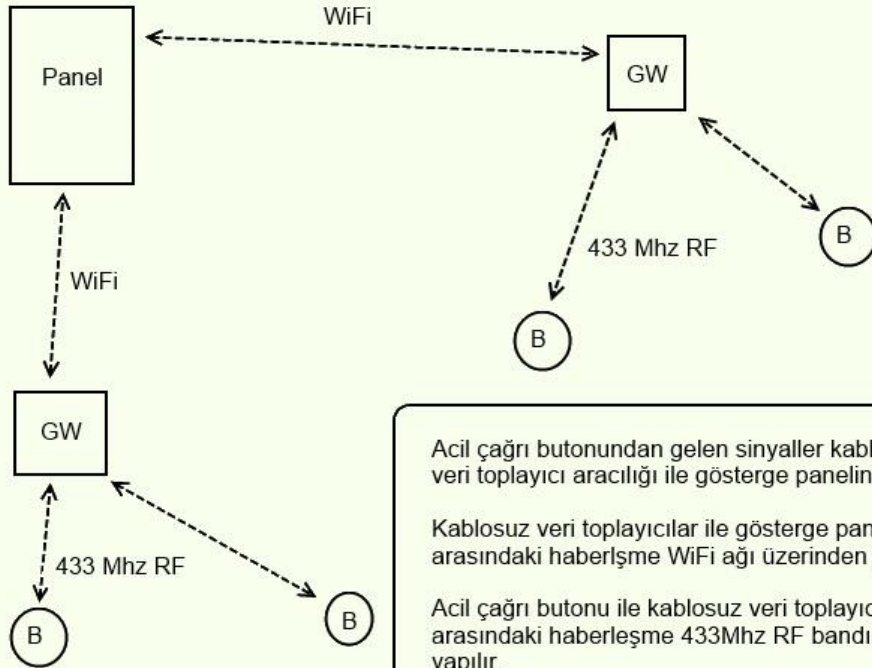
WiFi

Panel

GW

B

433 Mhz RF

B

WiFi

GW

433 Mhz RF

B

B

Acil çağrı butonundan gelen sinyaller kabl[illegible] veri toplayıcı aracılığı ile gösterge panelin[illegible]

Kablosuz veri toplayıcılar ile gösterge pan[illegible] arasındaki haberlşme WiFi ağı üzerinden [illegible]

Acil çağrı butonu ile kablosuz veri toplayıc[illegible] arasındaki haberleşme 433Mhz RF bandı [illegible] yapılır.